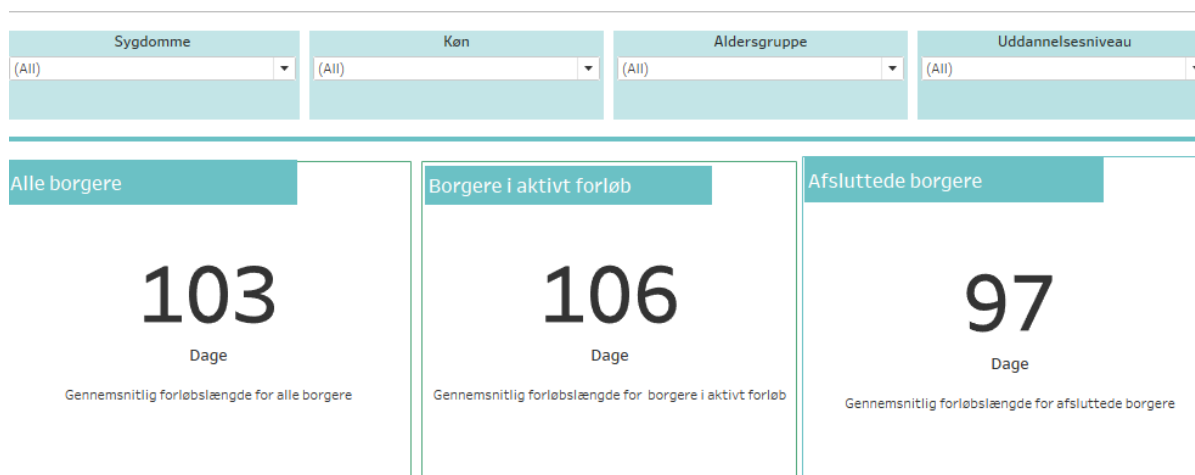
Sygdomme
(All)

Køn
(All)

Aldersgruppe
(All)

Uddannelsesniveau
(All)

Alle borgere

103

Dage

Gennemsnitlig forløbslængde for alle borgere

Borgere i aktivt forløb

106

Dage

Gennemsnitlig forløbslængde for borgere i aktivt forløb

Afsluttede borgere

97

Dage

Gennemsnitlig forløbslængde for afsluttede borgere